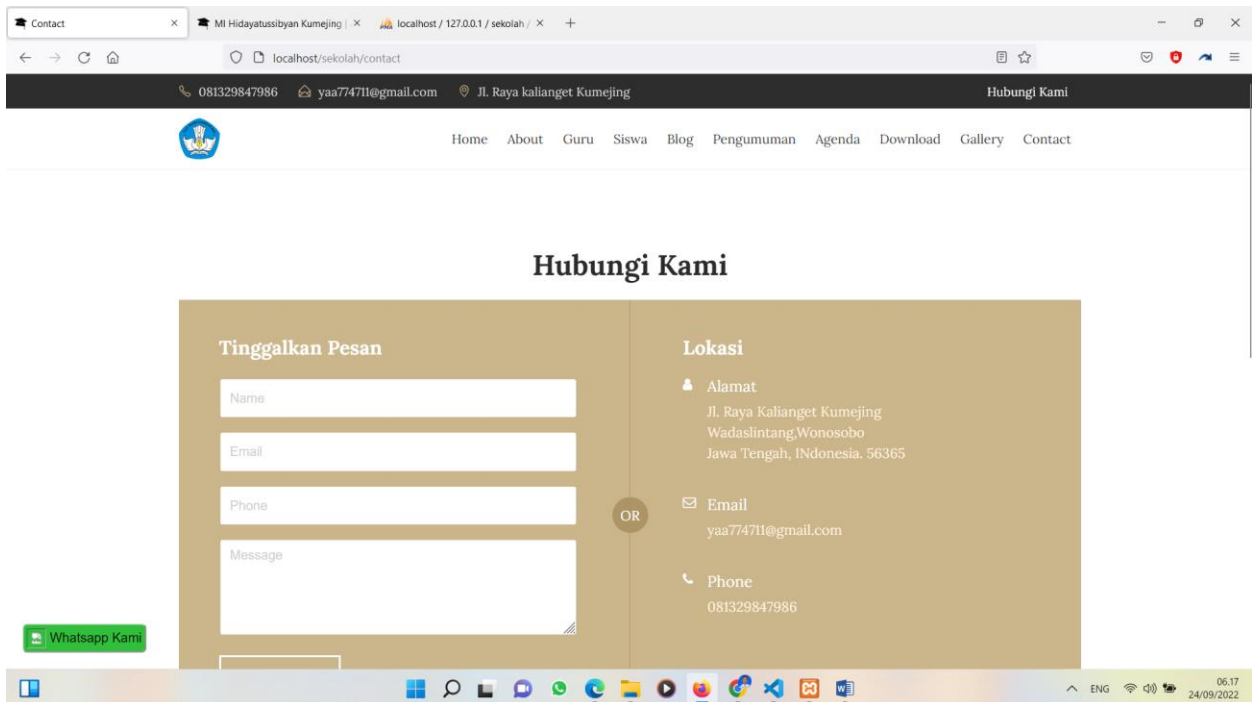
Contact ×
MI Hidayatussibyan Kumejing | ×
localhost / 127.0.0.1 / sekolah / ×
+

localhost/sekolah/contact

081329847986 yaa774711@gmail.com Jl. Raya kalianget Kumejing Hubungi Kami

Home About Guru Siswa Blog Pengumuman Agenda Download Gallery Contact

Hubungi Kami

Tinggalkan Pesan

Name

Email

Phone

Message

OR

Lokasi

Alamat
Jl. Raya Kalianget Kumejing
Wadaslintang,Wonosobo
Jawa Tengah, INdonesia. 56365

Email
yaa774711@gmail.com

Phone
081329847986

Whatsapp Kami

ENG 06.17 24/09/2022